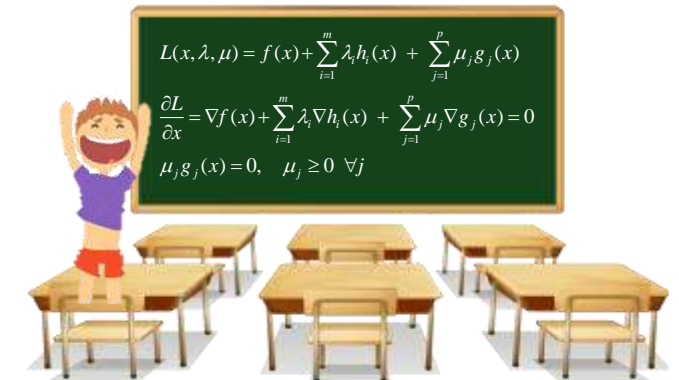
$L(x,\lambda,\mu) = f(x) + \sum_{i=1}^{m} \lambda_i h_i(x) + \sum_{j=1}^{p} \mu_j g_j(x)$

$\frac{\partial L}{\partial x} = \nabla f(x) + \sum_{i=1}^{m} \lambda_i \nabla h_i(x) + \sum_{j=1}^{p} \mu_j \nabla g_j(x) = 0$

$\mu_j g_j(x) = 0, \quad \mu_j \geq 0 \ \forall j$